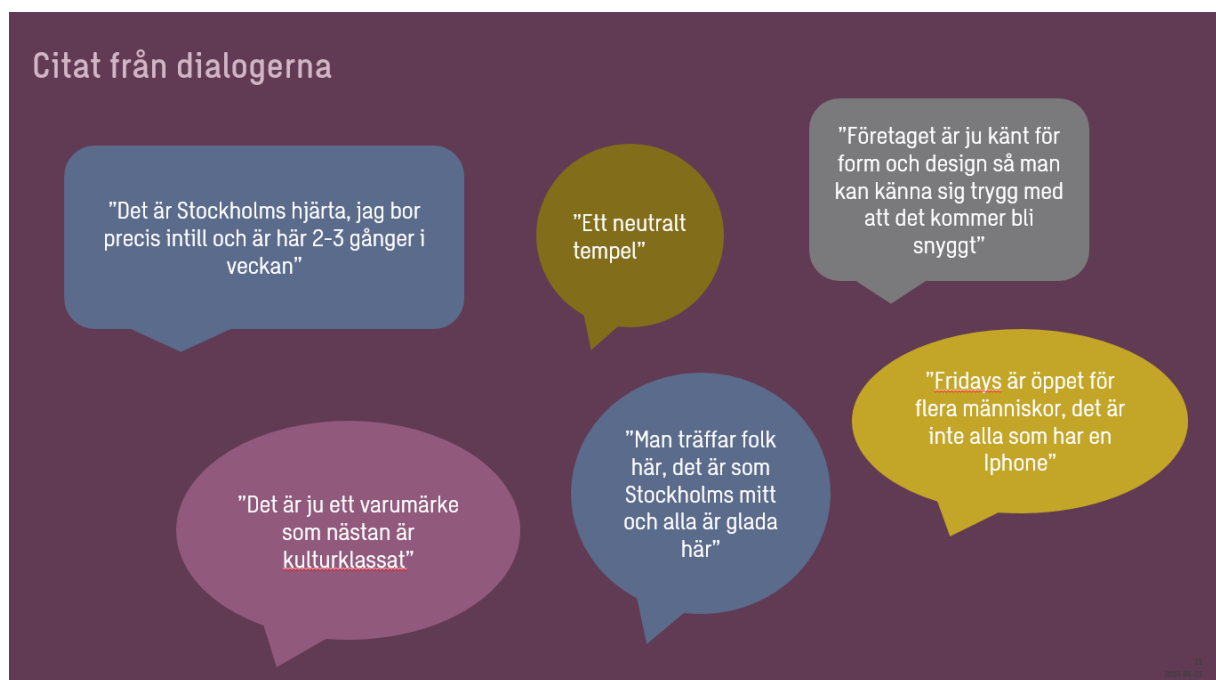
Citat från dialogerna

”Det är Stockholms hjärta, jag bor precis intill och är här 2-3 gånger i veckan”

”Ett neutralt tempel”

”Företaget är ju känt för form och design så man kan känna sig trygg med att det kommer bli snyggt”

”Fridays är öppet för flera människor, det är inte alla som har en Iphone”

”Man träffar folk här, det är som Stockholms mitt och alla är glada här”

”Det är ju ett varumärke som nästan är kulturklassat”

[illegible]